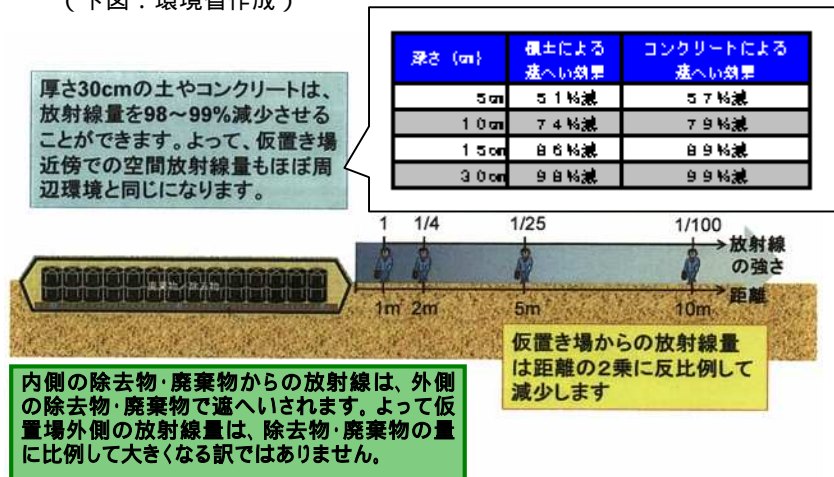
（下図：環境省作成）

厚さ30cmの土やコンクリートは、放射線量を98〜99%減少させることができます。よって、仮置き場近傍での空間放射線量もほぼ周辺環境と同じになります。

| 深さ（cm） | 覆土による遮へい効果 | コンクリートによる遮へい効果 |
|---|---|---|
| 5cm | 51%減 | 57%減 |
| 10cm | 74%減 | 79%減 |
| 15cm | 86%減 | 89%減 |
| 30cm | 98%減 | 99%減 |

除去物・廃棄物

1　1/4　1/25　1/100

放射線の強さ

1m　2m　5m　10m　距離

仮置き場からの放射線量は距離の2乗に反比例して減少します

内側の除去物·廃棄物からの放射線は、外側の除去物·廃棄物で遮へいされます。よって仮置場外側の放射線量は、除去物·廃棄物の量に比例して大きくなる訳ではありません。